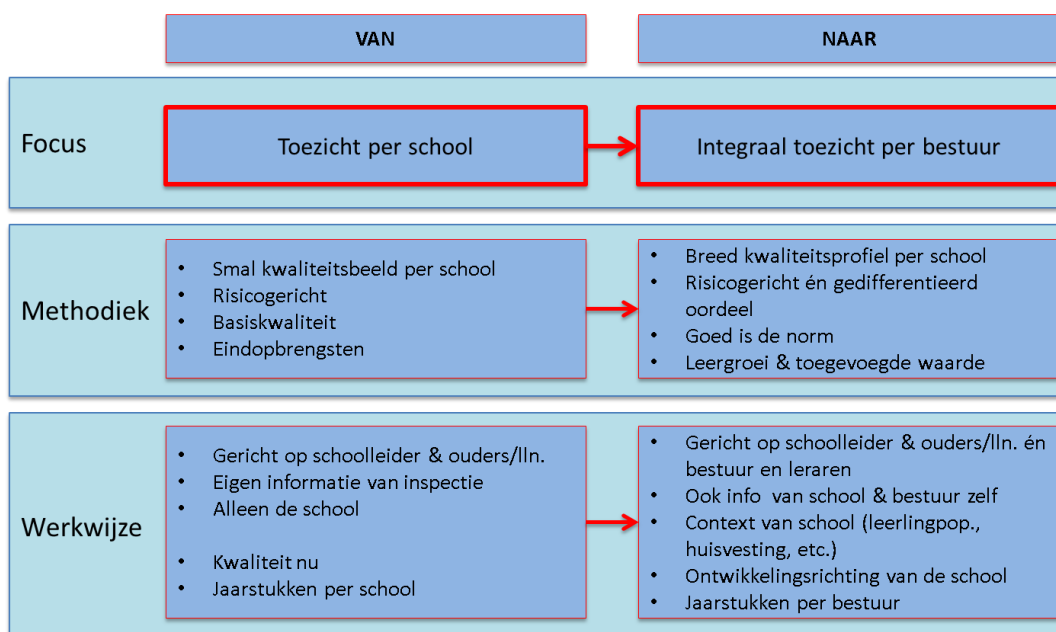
VAN

NAAR

Focus

Toezicht per school

Integraal toezicht per bestuur

Methodiek

- Smal kwaliteitsbeeld per school
- Risicogericht
- Basiskwaliteit
- Eindopbrengsten

- Breed kwaliteitsprofiel per school
- Risicogericht én gedifferentieerd oordeel
- Goed is de norm
- Leergroei & toegevoegde waarde

Werkwijze

- Gericht op schoolleider & ouders/lln.
- Eigen informatie van inspectie
- Alleen de school
- Kwaliteit nu
- Jaarstukken per school

- Gericht op schoolleider & ouders/lln. én bestuur en leraren
- Ook info van school & bestuur zelf
- Context van school (leerlingpop., huisvesting, etc.)
- Ontwikkelingsrichting van de school
- Jaarstukken per bestuur